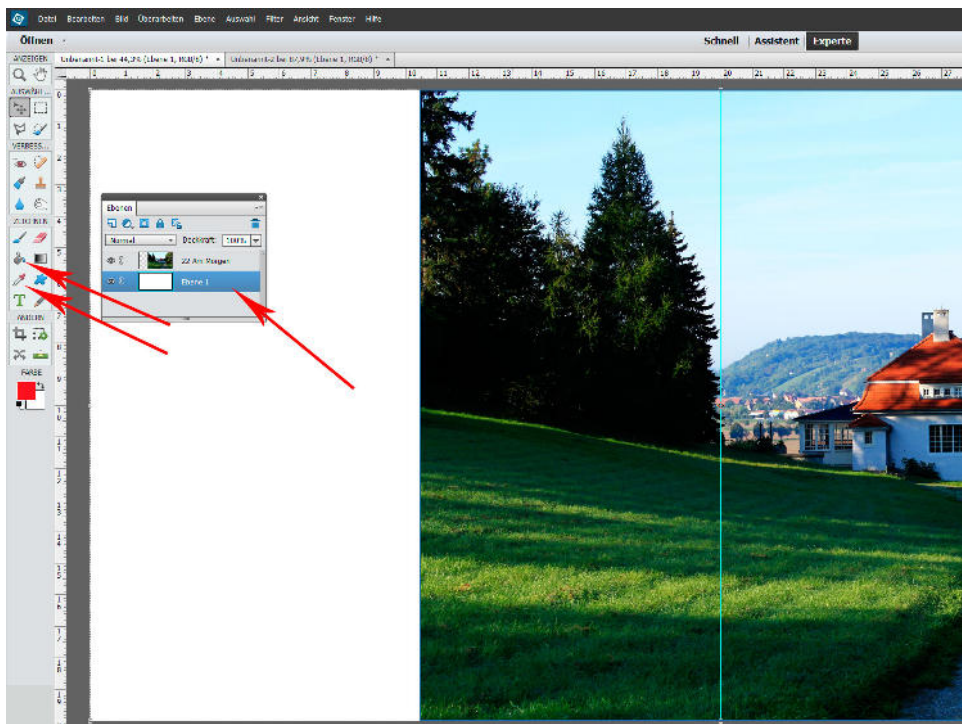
Datei Bearbeiten Bild Überarbeiten Ebene Auswahl Filter Ansicht Fenster Hilfe

Öffnen

Schnell | Assistent | Experte

Unbenannt-1 bei 46,3% (Ebene 1, RGB/8) * × Unbenannt-2 bei 67,9% (Ebene 1, RGB/8) * ×

1 2 3 4 5 6 7 8 9 10 11 12 13 14 15 16 17 18 19 20 21 22 23 24 25 26 27

ANZEIGEN
AUSWÄHL...
VERBESS...
ZEICHNEN
ÄNDERN
FARBE

Ebenen
Normal
Deckkraft: 100%
22 Am Morgen
Ebene 1